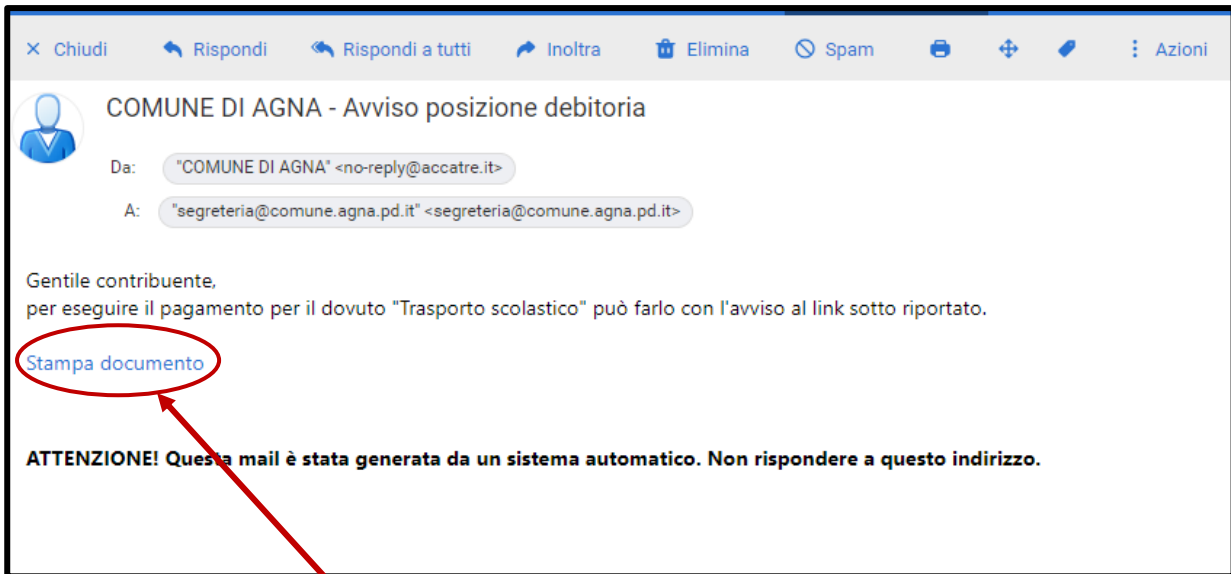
× Chiudi Rispondi Rispondi a tutti Inoltra Elimina Spam Azioni

COMUNE DI AGNA - Avviso posizione debitoria

Da: "COMUNE DI AGNA" <no-reply@accatre.it>

A: "segreteria@comune.agna.pd.it" <segreteria@comune.agna.pd.it>

Gentile contribuente,
per eseguire il pagamento per il dovuto "Trasporto scolastico" può farlo con l'avviso al link sotto riportato.

Stampa documento

**ATTENZIONE! Questa mail è stata generata da un sistema automatico. Non rispondere a questo indirizzo.**